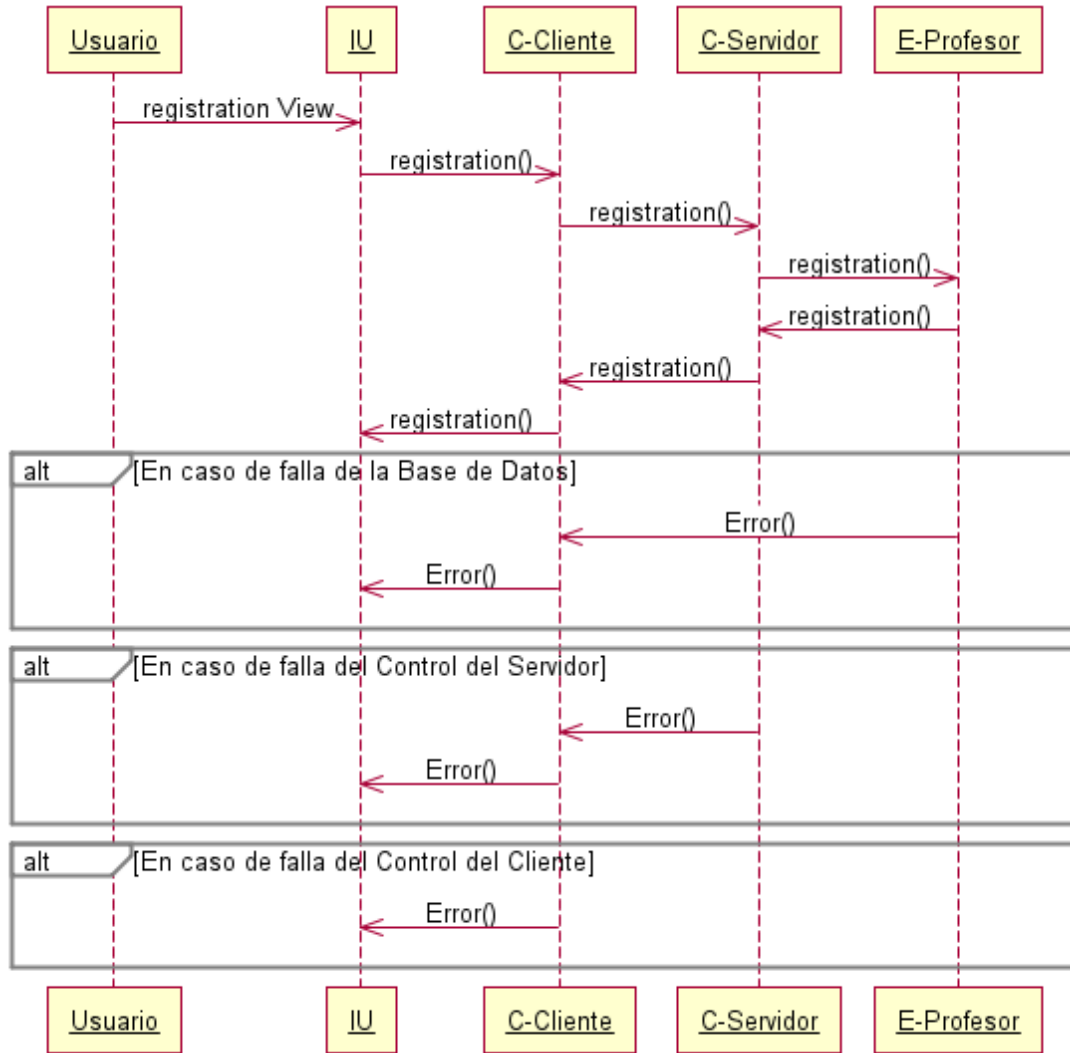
Usuario
IU
C-Cliente
C-Servidor
E-Profesor

registration View
registration()
registration()
registration()
registration()
registration()
registration()

alt [En caso de falla de la Base de Datos]
Error()
Error()

alt [En caso de falla del Control del Servidor]
Error()
Error()

alt [En caso de falla del Control del Cliente]
Error()

Usuario
IU
C-Cliente
C-Servidor
E-Profesor